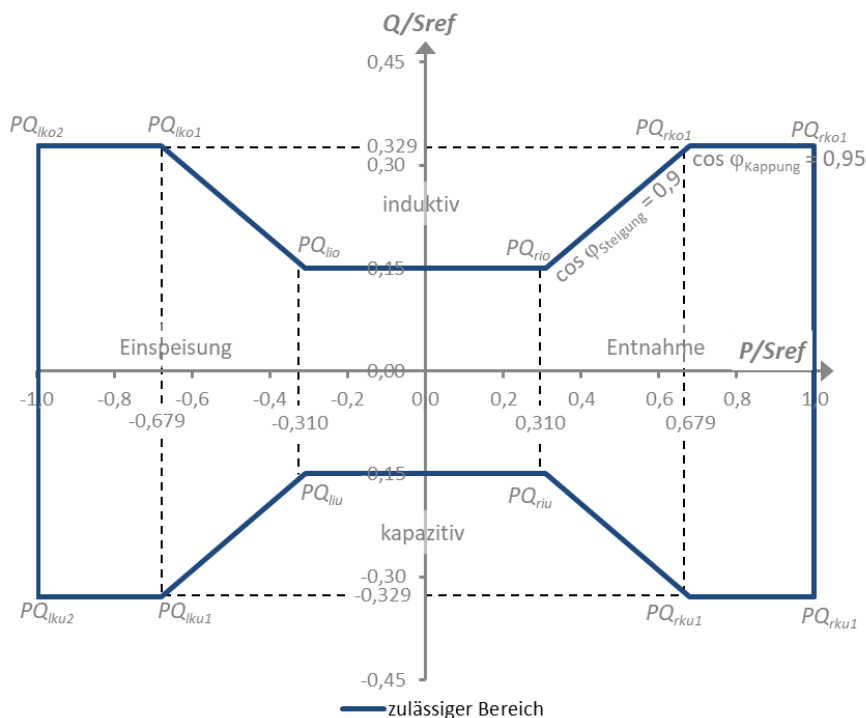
Q/Sref

0,45

$PQ_{lko2}$ $PQ_{lko1}$ 0,329 $PQ_{rko1}$ $PQ_{rko1}$

0,30

$\cos\varphi_{Kappung} = 0,95$

induktiv

$\cos\varphi_{Steigung} = 0,9$

$PQ_{lio}$ 0,15 $PQ_{rio}$

Einspeisung Entnahme P/Sref

0,00

-1,0 -0,8 -0,6 -0,4 -0,2 0,0 0,2 0,4 0,6 0,8 1,0

-0,679 -0,310 0,310 0,679

-0,15

$PQ_{liu}$ $PQ_{riu}$

kapazitiv

-0,30

$PQ_{lku2}$ $PQ_{lku1}$ -0,329 $PQ_{rku1}$ $PQ_{rku1}$

-0,45

zulässiger Bereich